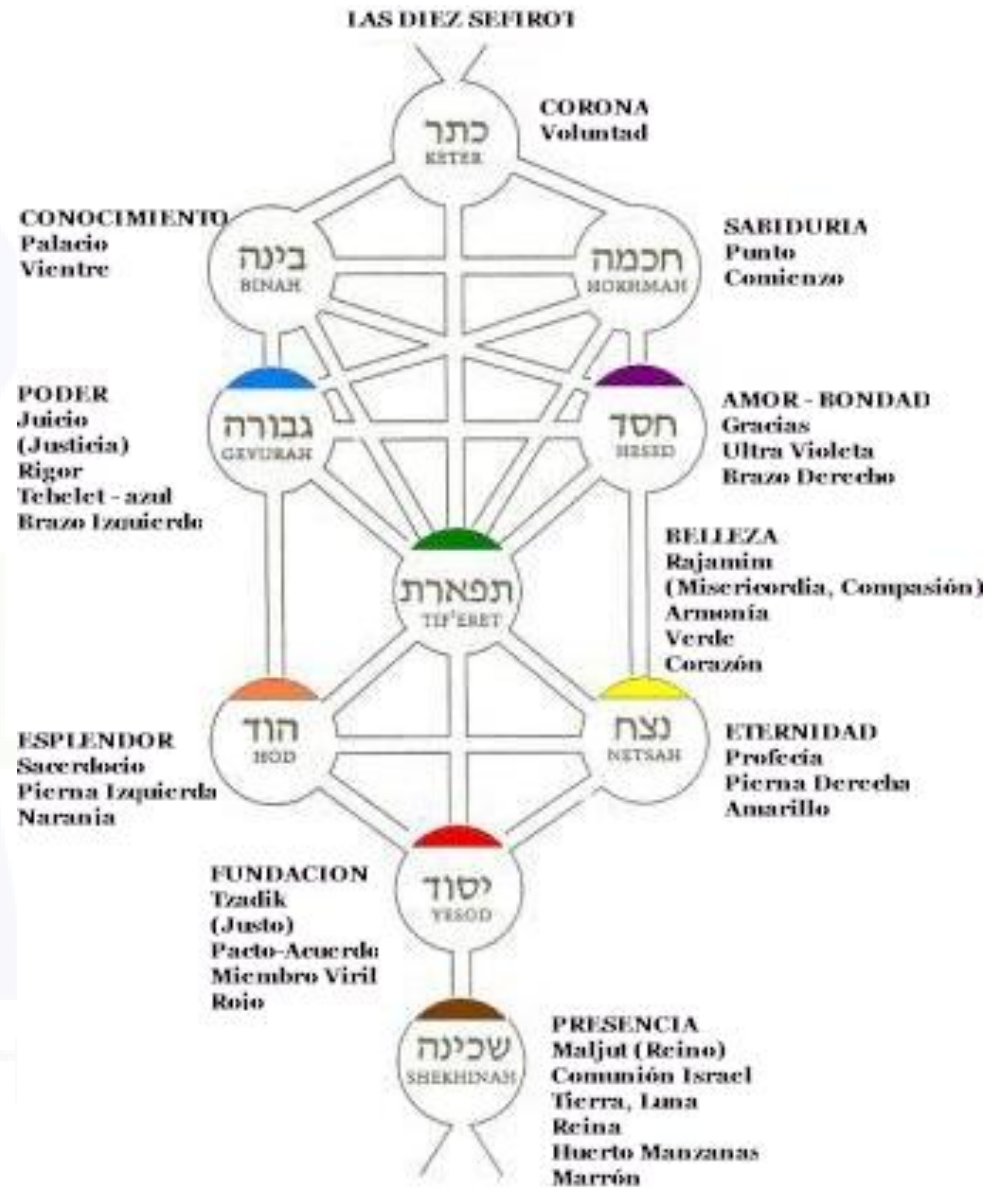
LAS DIEZ SEFIROT

כתר
KETER

CORONA
Voluntad

CONOCIMIENTO
Palacio
Vientre

בינה
BINAH

חכמה
HOKHMAH

SABIDURIA
Punto
Comienzo

PODER
Juicio
(Justicia)
Rigor
Tebelet - azul
Brazo Izquierdo

גבורה
GEVURAH

חסד
HESED

AMOR - BONDAD
Gracias
Ultra Violeta
Brazo Derecho

תפארת
TIF'ERET

BELLEZA
Rajamim
(Misericordia, Compasión)
Armonía
Verde
Corazón

הוד
HOD

נצח
NETSAH

ESPLENDOR
Sacerdocio
Pierna Izquierda
Narania

ETERNIDAD
Profecía
Pierna Derecha
Amarillo

FUNDACION
Tzadik
(Justo)
Pacto-Acuerdo
Miembro Viril
Roio

יסוד
YESOD

שכינה
SHEKHINAH

PRESENCIA
Maljut (Reino)
Comunión Israel
Tierra, Luna
Reina
Huerto Manzanas
Marrón